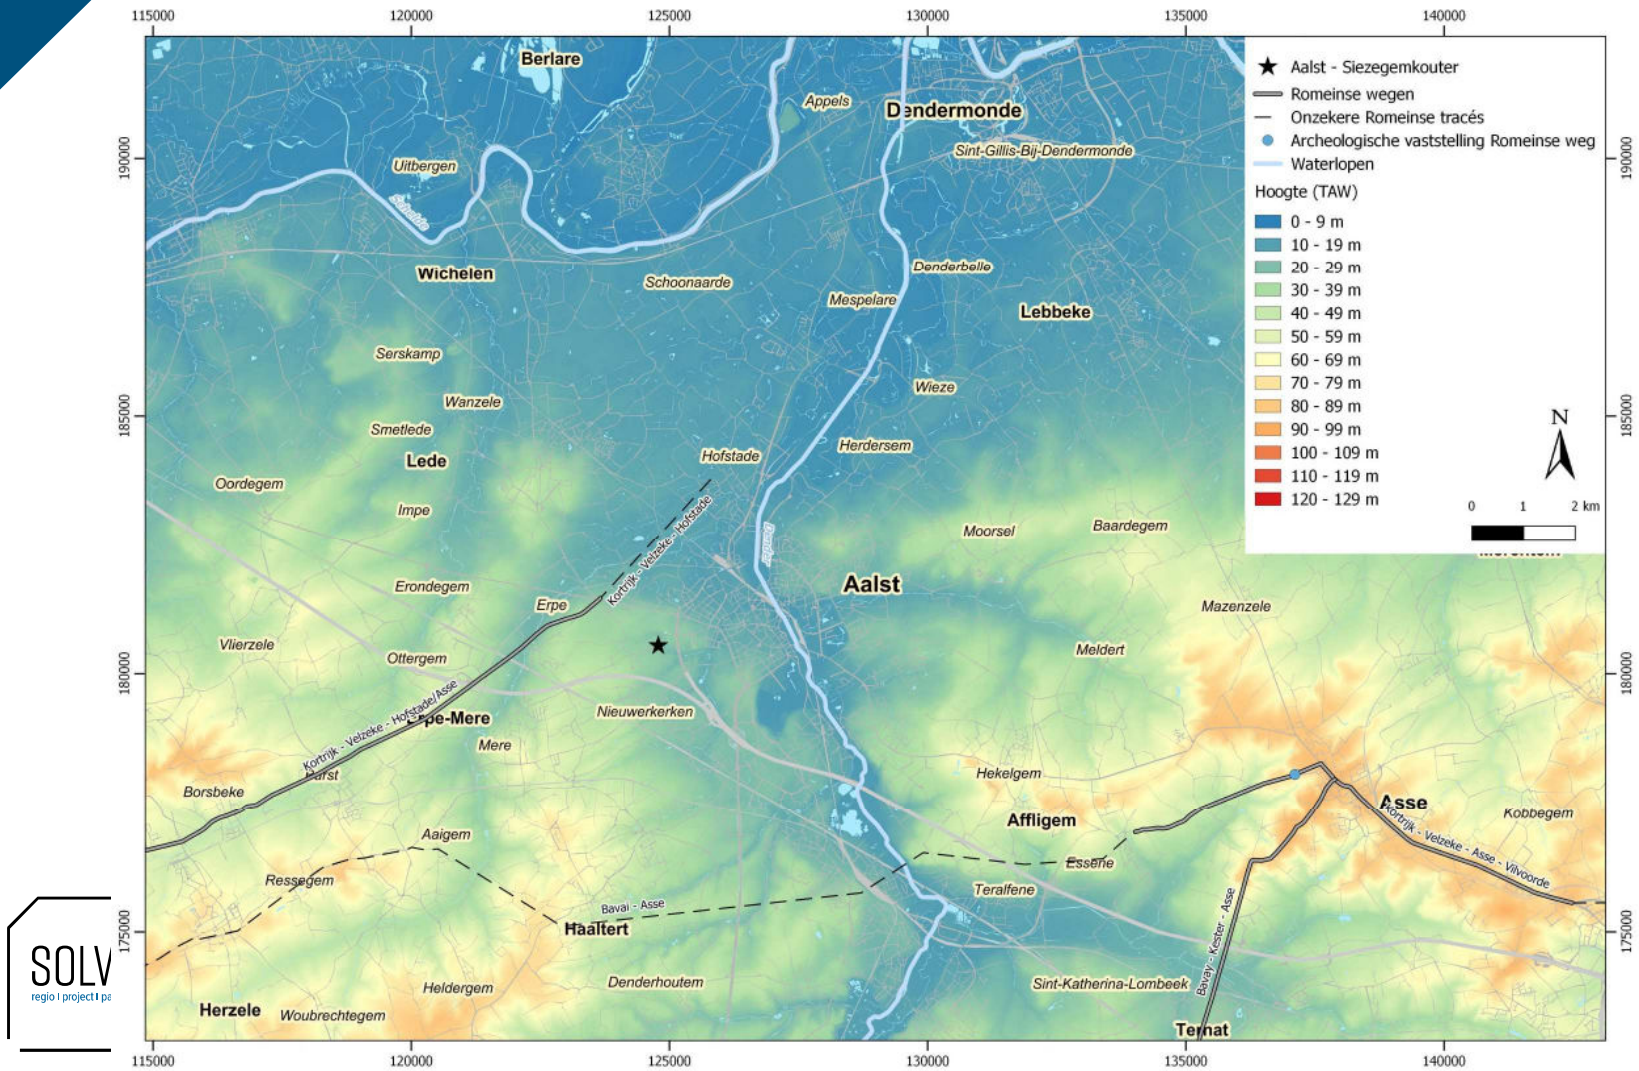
115000 120000 125000 130000 135000 140000

Aalst - Siezegemkouter
Romeinse wegen
Onzekere Romeinse tracés
Archeologische vaststelling Romeinse weg
Waterlopen
Hoogte (TAW)

| |
|---|
| 0 - 9 m |
| 10 - 19 m |
| 20 - 29 m |
| 30 - 39 m |
| 40 - 49 m |
| 50 - 59 m |
| 60 - 69 m |
| 70 - 79 m |
| 80 - 89 m |
| 90 - 99 m |
| 100 - 109 m |
| 110 - 119 m |
| 120 - 129 m |

N
0 1 2 km

Berlare
Appels
Dendermonde
Uitbergen
Sint-Gillis-Bij-Dendermonde
Schelde
Wichelen
Schoonaarde
Denderbelle
Mespelare
Lebbeke
Serskamp
Wanzele
Wieze
Smetlede
Lede
Hofstade
Herdersem
Oordegem
Impe
Kortrijk - Velzeke - Hofstade
Dender
Moorsel
Baardegem
Erondegem
Erpe
Aalst
Mazenzele
Vlierzele
Ottergem
Meldert
Kortrijk - Velzeke - Hofstade/Asse
Erpe-Mere
Nieuwerkerken
Mere
Aarst
Hekelgem
Borsbeke
Asse
Affligem
Kobbegem
Aaigem
Kortrijk - Velzeke - Asse - Vilvoorde
Essene
Ressegem
Teralfene
Bavai - Asse
Haaltert
Bavai - Kester - Asse
Denderhoutem
Sint-Katherina-Lombeek
Heldergem
Herzele
Woubrechtegem
Ternat

190000
185000
180000
175000

SOLV
regio | project | pa